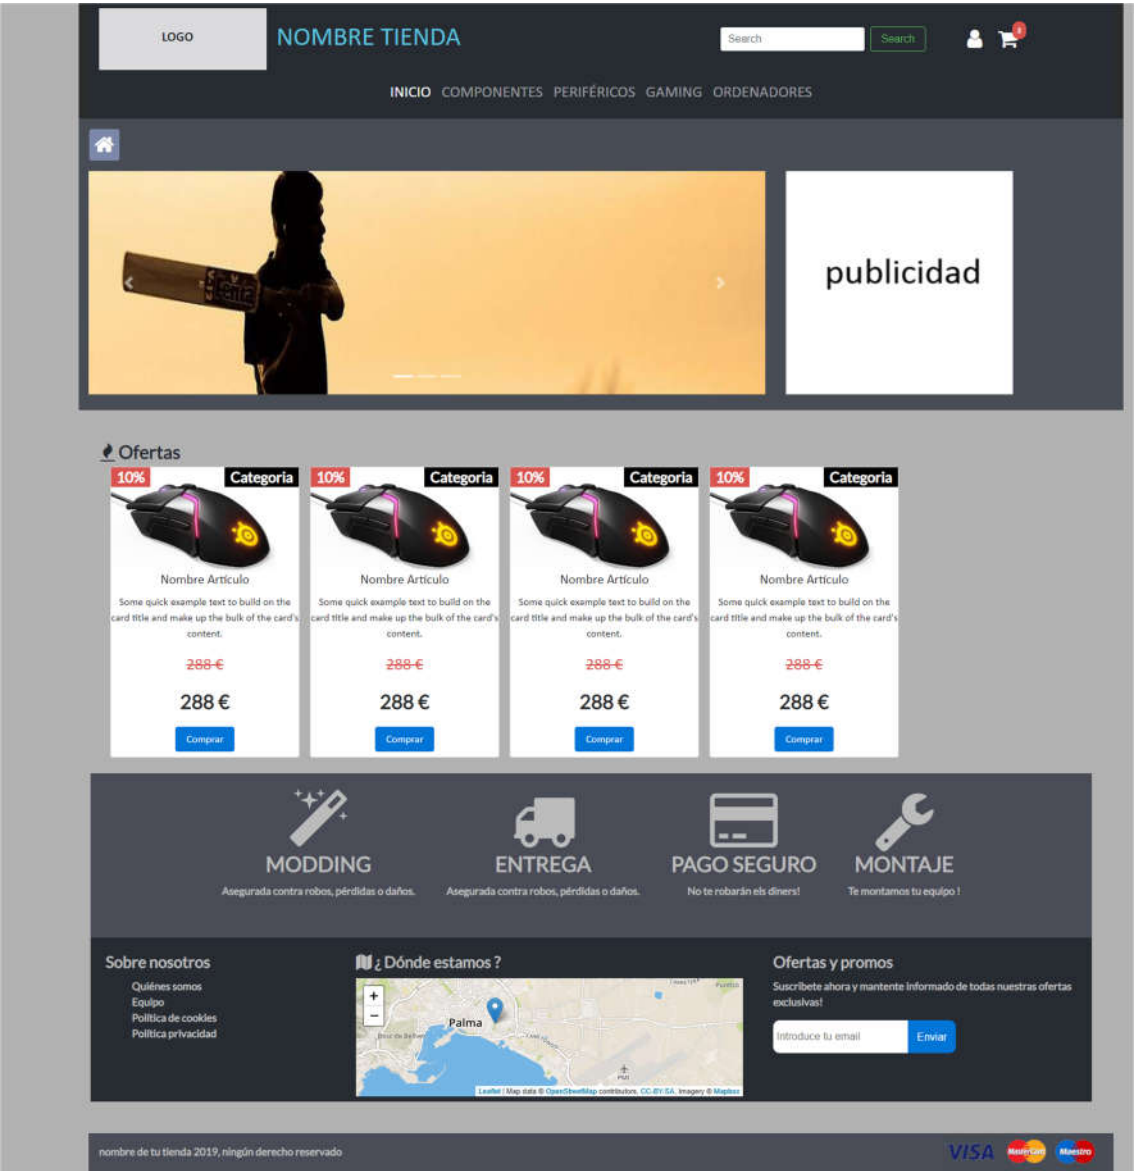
LOGO

NOMBRE TIENDA

Search Search

INICIO COMPONENTES PERIFÉRICOS GAMING ORDENADORES

publicidad

Ofertas

10% Categoria
Nombre Articulo
Some quick example text to build on the card title and make up the bulk of the card's content.
288 €
288 €
Comprar

10% Categoria
Nombre Articulo
Some quick example text to build on the card title and make up the bulk of the card's content.
288 €
288 €
Comprar

10% Categoria
Nombre Articulo
Some quick example text to build on the card title and make up the bulk of the card's content.
288 €
288 €
Comprar

10% Categoria
Nombre Articulo
Some quick example text to build on the card title and make up the bulk of the card's content.
288 €
288 €
Comprar

MODDING
Asegurada contra robos, pérdidas o daños.

ENTREGA
Asegurada contra robos, pérdidas o daños.

PAGO SEGURO
No te robarán els diners!

MONTAJE
Te montamos tu equipo !

Sobre nosotros
Quiénes somos
Equipo
Politica de cookies
Politica privacidad

¿ Dónde estamos ?
+
−
Palma
Leaflet | Map data © OpenStreetMap contributors, CC-BY-SA, Imagery © Mapbox

Ofertas y promos
Suscribete ahora y mantente informado de todas nuestras ofertas exclusivas!
Introduce tu email
Enviar

nombre de tu tienda 2019, ningún derecho reservado

VISA MasterCard Maestro